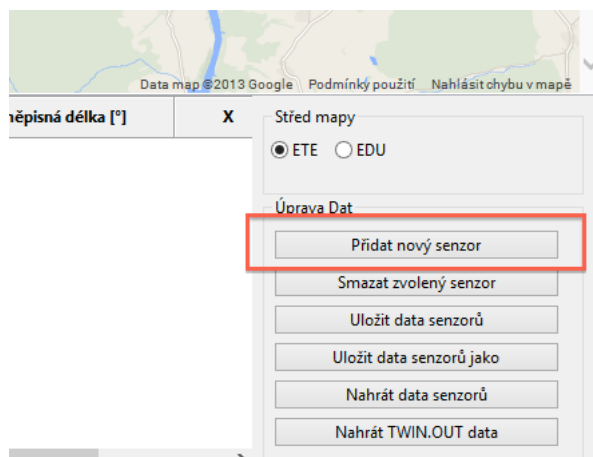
Data map ©2013 Google Podmínky použití Nahlásit chybu v mapě

něpisná délka [°]

X

Střed mapy

ETE EDU

Úprava Dat

Přidat nový senzor

Smazat zvolený senzor

Uložit data senzorů

Uložit data senzorů jako

Nahrát data senzorů

Nahrát TWIN.OUT data